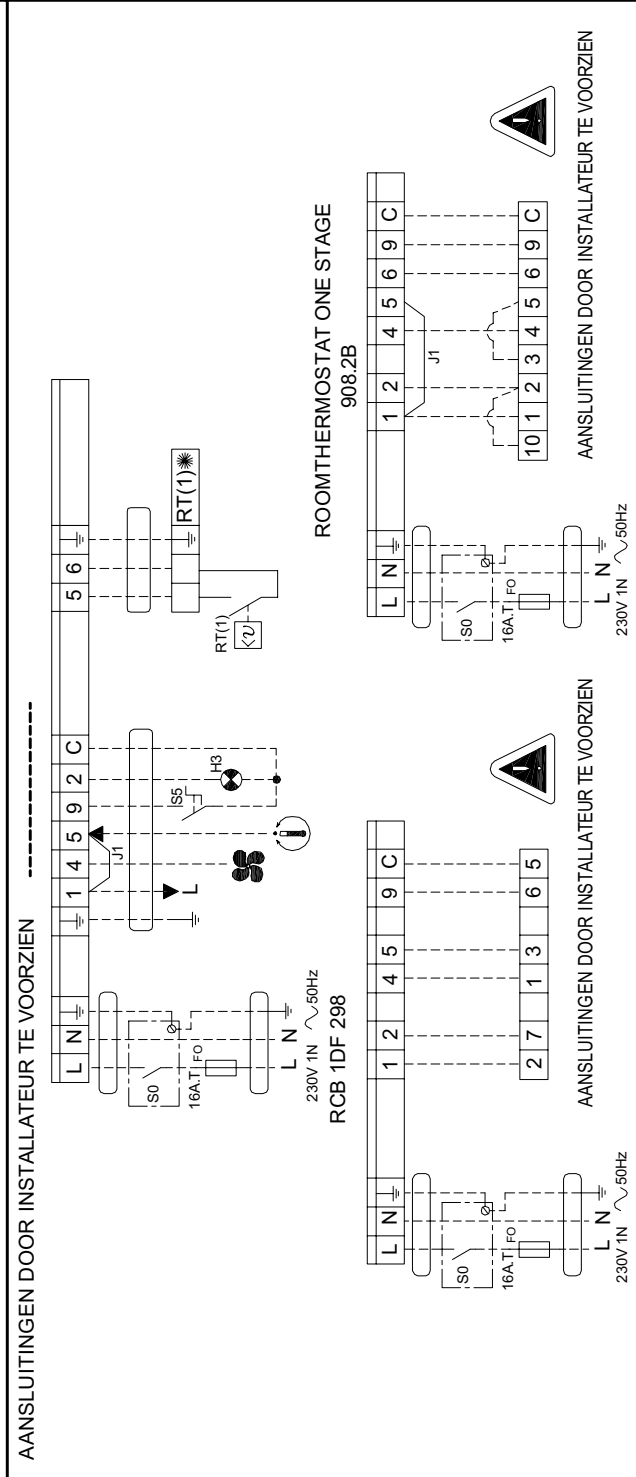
AANSLUITINGEN DOOR INSTALLATEUR TE VOORZIEN

L N ⏚ ⏚ 1 4 5 9 2 C ⏚ 5 6 ⏚

J1
L
S5
H3
RT(1)
RT(1)

S0
16A.T FO
L N
230V 1N ~50Hz
RCB 1DF 298

L N ⏚
1 2 4 5 9 C
2 7 1 3 6 5
S0
16A.T FO
L N
230V 1N ~50Hz
AANSLUITINGEN DOOR INSTALLATEUR TE VOORZIEN

ROOMTHERMOSTAT ONE STAGE
908.2B
L N ⏚
1 2 4 5 6 9 C
J1
10 1 2 3 4 5 6 9 C
S0
16A.T FO
L N
230V 1N ~50Hz
AANSLUITINGEN DOOR INSTALLATEUR TE VOORZIEN